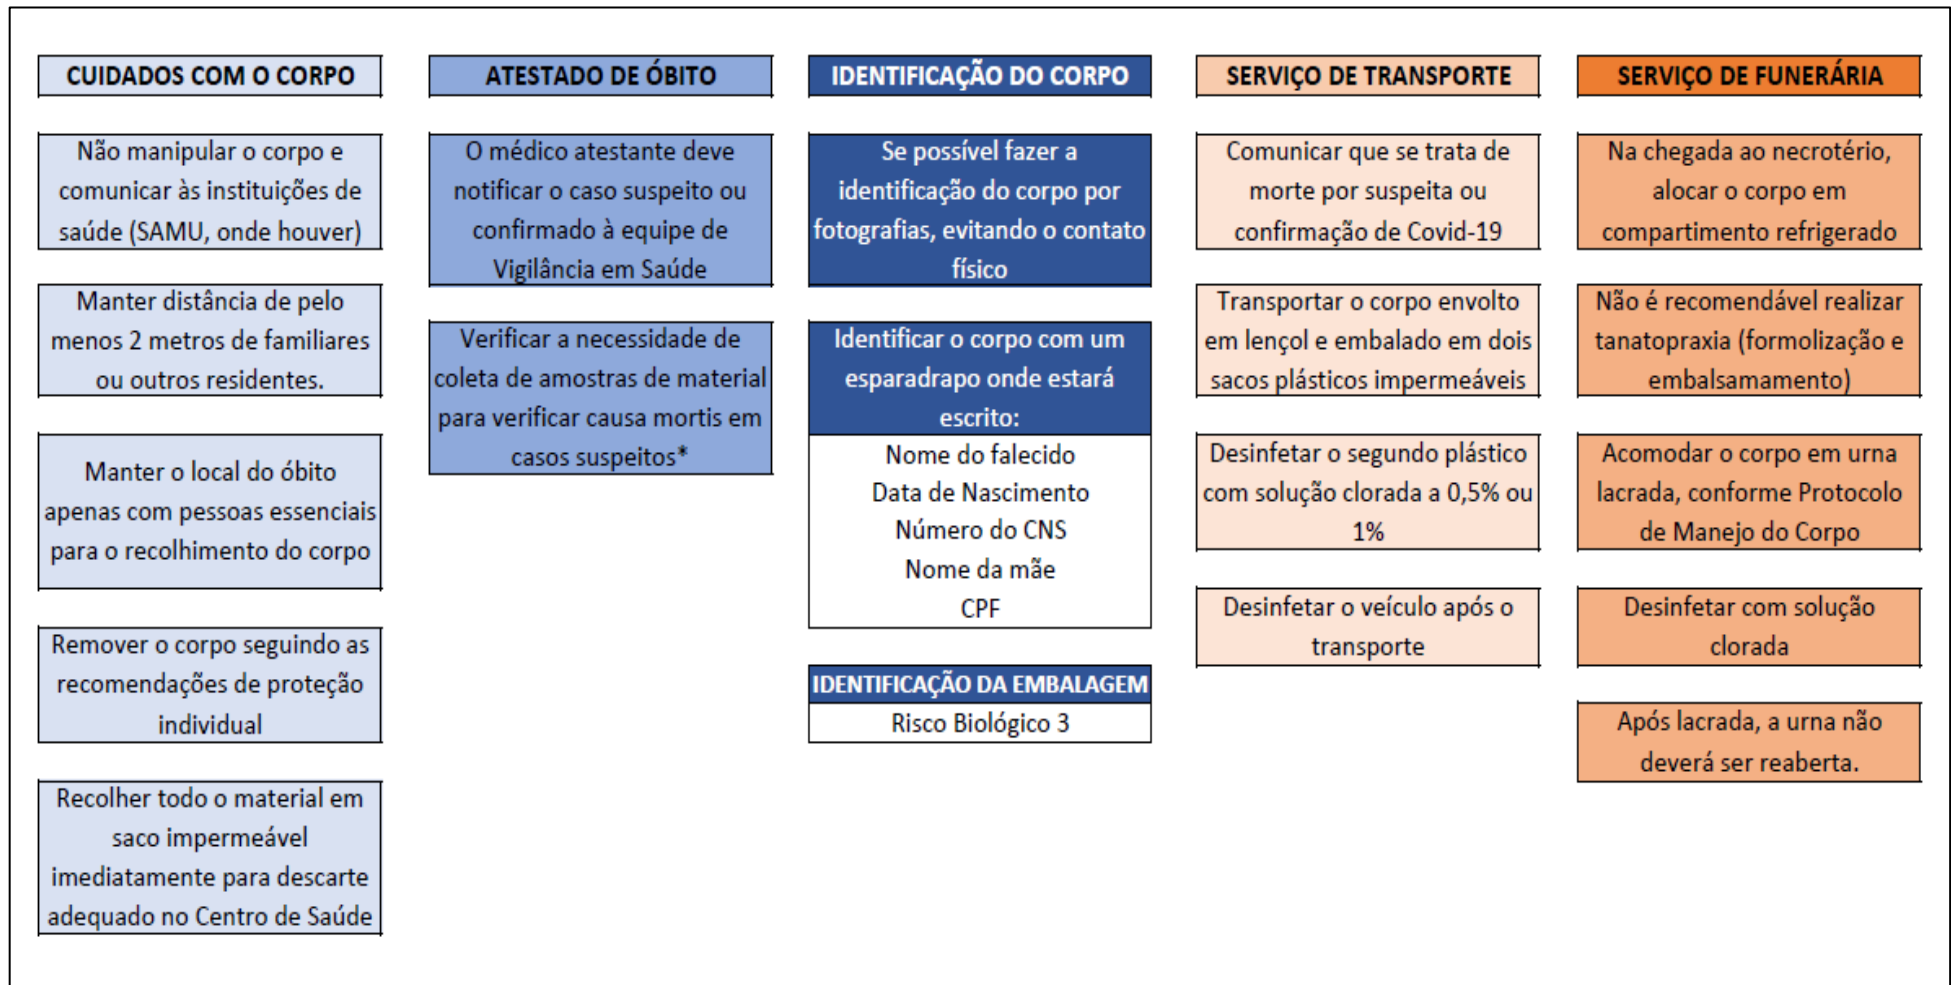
CUIDADOS COM O CORPO

Não manipular o corpo e comunicar às instituições de saúde (SAMU, onde houver)

Manter distância de pelo menos 2 metros de familiares ou outros residentes.

Manter o local do óbito apenas com pessoas essenciais para o recolhimento do corpo

Remover o corpo seguindo as recomendações de proteção individual

Recolher todo o material em saco impermeável imediatamente para descarte adequado no Centro de Saúde

ATESTADO DE ÓBITO

O médico atestante deve notificar o caso suspeito ou confirmado à equipe de Vigilância em Saúde

Verificar a necessidade de coleta de amostras de material para verificar causa mortis em casos suspeitos*

IDENTIFICAÇÃO DO CORPO

Se possível fazer a identificação do corpo por fotografias, evitando o contato físico

Identificar o corpo com um esparadrapo onde estará escrito:

Nome do falecido
Data de Nascimento
Número do CNS
Nome da mãe
CPF

IDENTIFICAÇÃO DA EMBALAGEM

Risco Biológico 3

SERVIÇO DE TRANSPORTE

Comunicar que se trata de morte por suspeita ou confirmação de Covid-19

Transportar o corpo envolto em lençol e embalado em dois sacos plásticos impermeáveis

Desinfetar o segundo plástico com solução clorada a 0,5% ou 1%

Desinfetar o veículo após o transporte

SERVIÇO DE FUNERÁRIA

Na chegada ao necrotério, alocar o corpo em compartimento refrigerado

Não é recomendável realizar tanatopraxia (formolização e embalsamamento)

Acomodar o corpo em urna lacrada, conforme Protocolo de Manejo do Corpo

Desinfetar com solução clorada

Após lacrada, a urna não deverá ser reaberta.